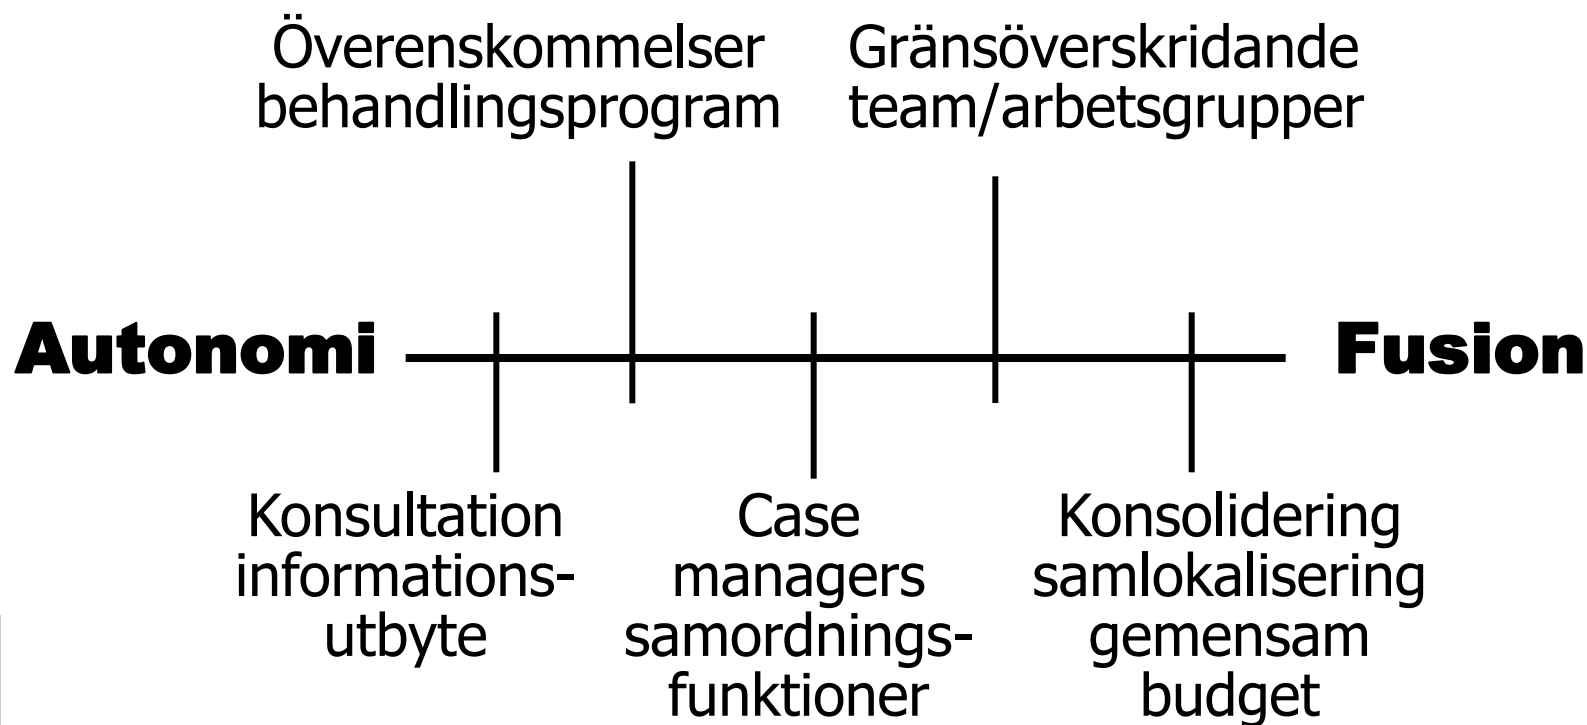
Överenskommelser behandlingsprogram

Gränsöverskridande team/arbetsgrupper

Autonomi

Fusion

Konsultation informationsutbyte

Case managers samordningsfunktioner

Konsolidering samlokalisering gemensam budget